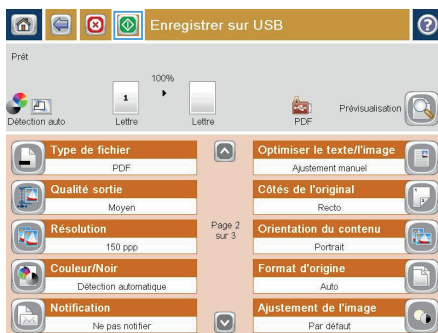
Enregistrer sur USB

Prêt

100%

1

Détection auto

Lettre

Lettre

PDF

Prévisualisation

Type de fichier
PDF

Qualité sortie
Moyen

Résolution
150 ppp

Couleur/Noir
Détection automatique

Notification
Ne pas notifier

Page 2 sur 3

Optimiser le texte/l'image
Ajustement manuel

Côtés de l'original
Recto

Orientation du contenu
Portrait

Format d'origine
Auto

Ajustement de l'image
Par défaut